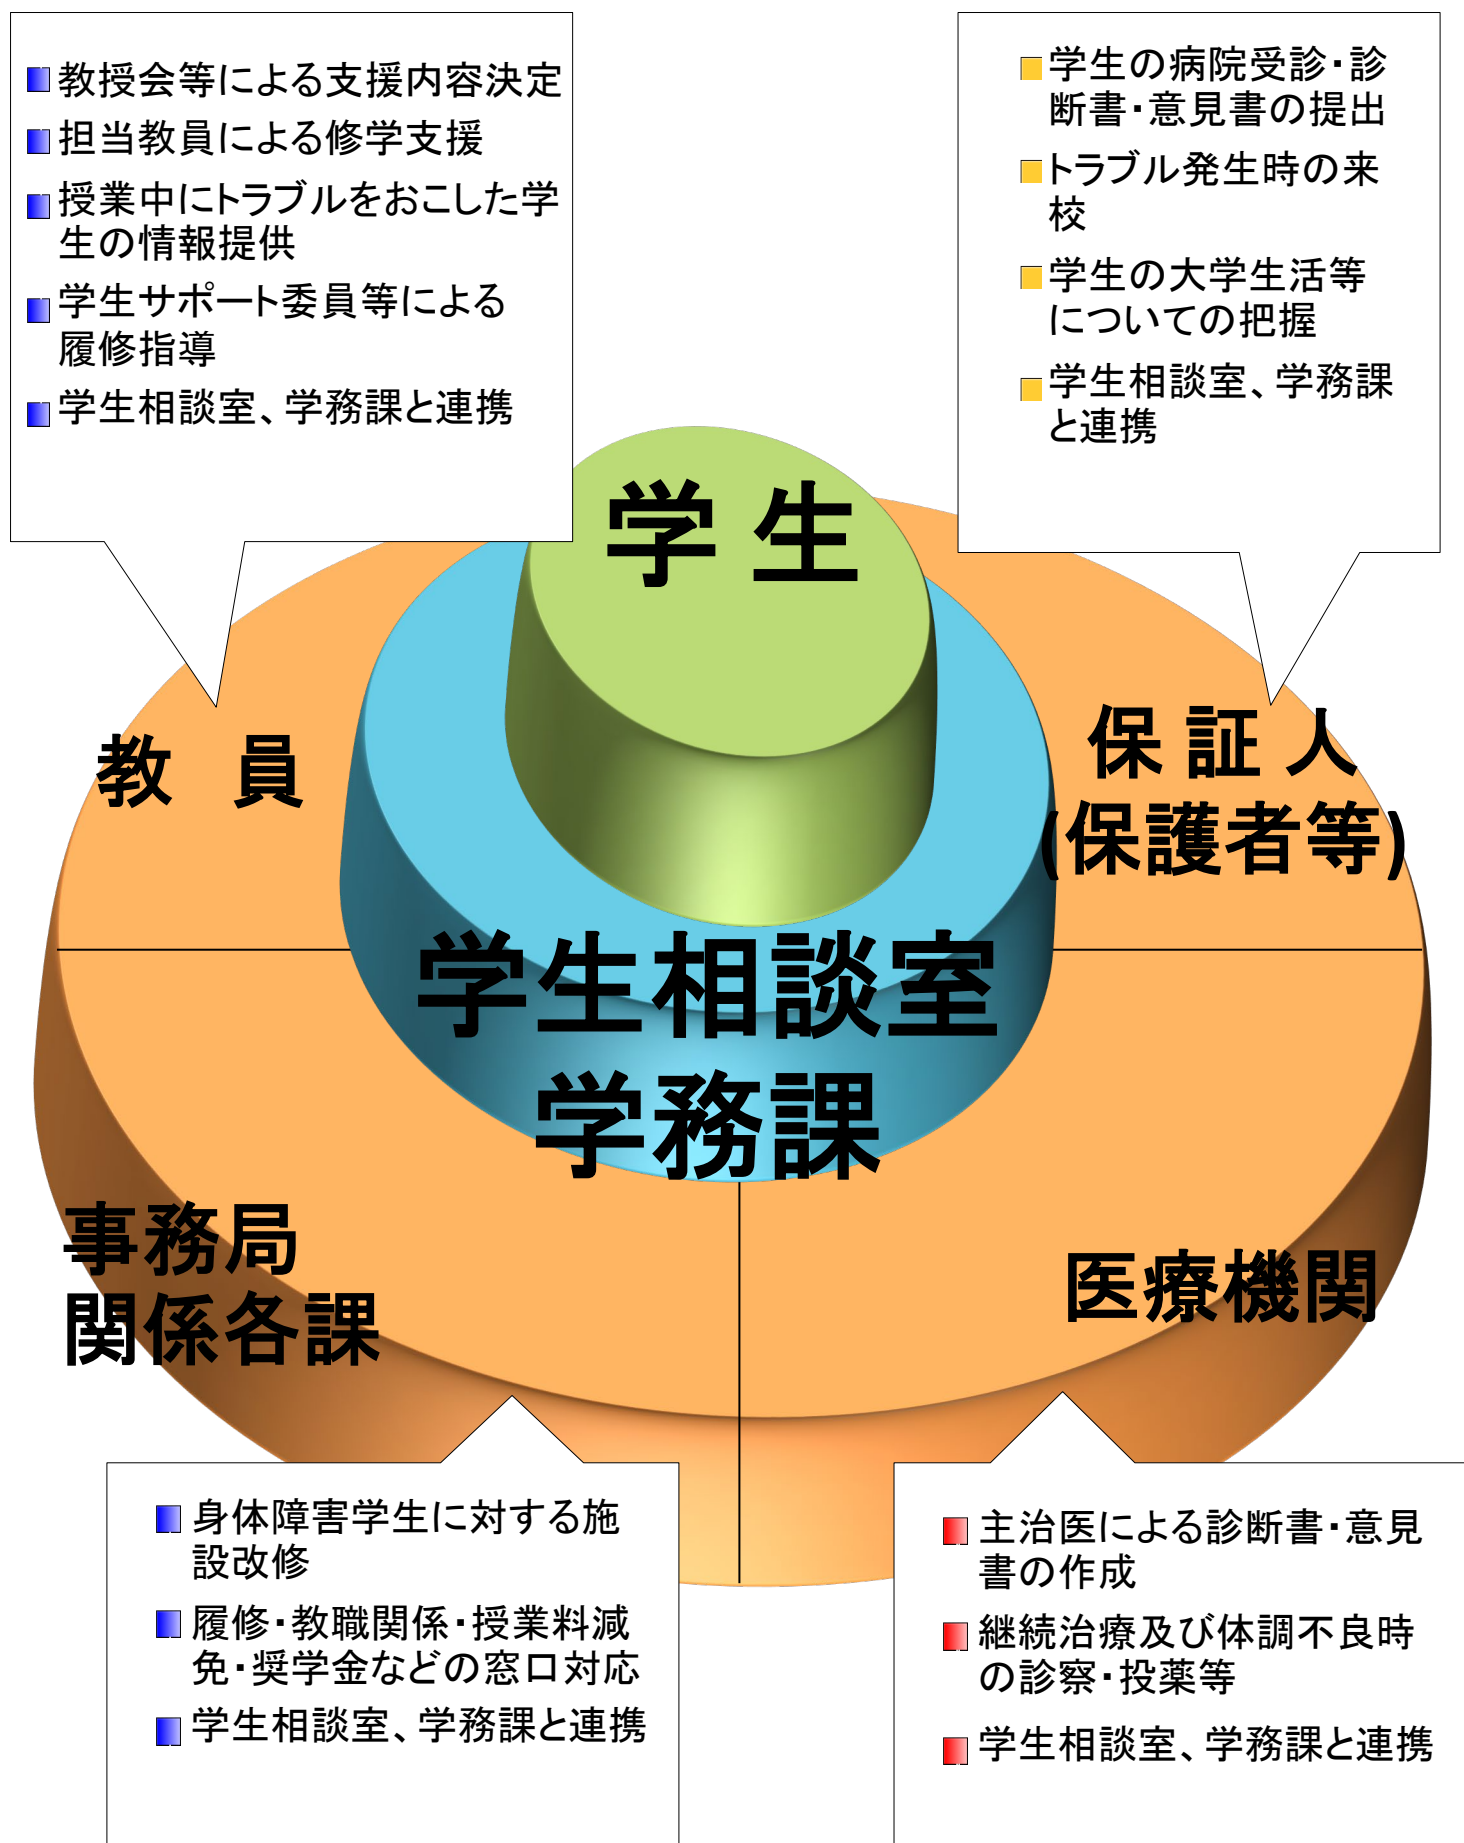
教授会等による支援内容決定
担当教員による修学支援
授業中にトラブルをおこした学生の情報提供
学生サポート委員等による履修指導
学生相談室、学務課と連携

学生の病院受診・診断書・意見書の提出
トラブル発生時の来校
学生の大学生活等についての把握
学生相談室、学務課と連携

学 生

教 員

保 証 人
(保護者等)

学生相談室
学務課

事務局
関係各課

医療機関

身体障害学生に対する施設改修
履修・教職関係・授業料減免・奨学金などの窓口対応
学生相談室、学務課と連携

主治医による診断書・意見書の作成
継続治療及び体調不良時の診察・投薬等
学生相談室、学務課と連携